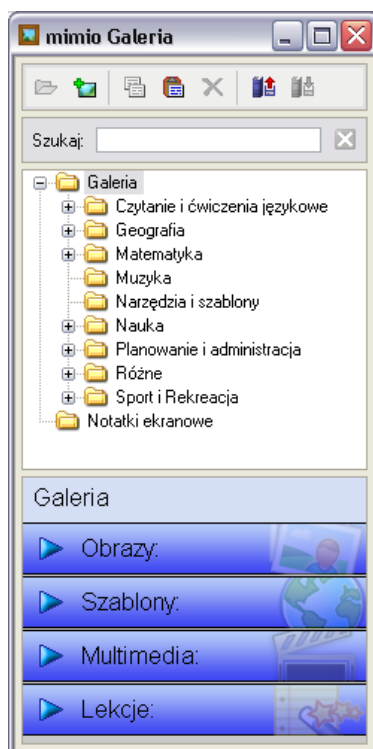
mimio Galeria

Szukaj:

Galeria
Czytanie i ćwiczenia językowe
Geografia
Matematyka
Muzyka
Narzędzia i szablony
Nauka
Planowanie i administracja
Różne
Sport i Rekreacja
Notatki ekranowe

Galeria

Obrazy:

Szablony:

Multimedia:

Lekcje: